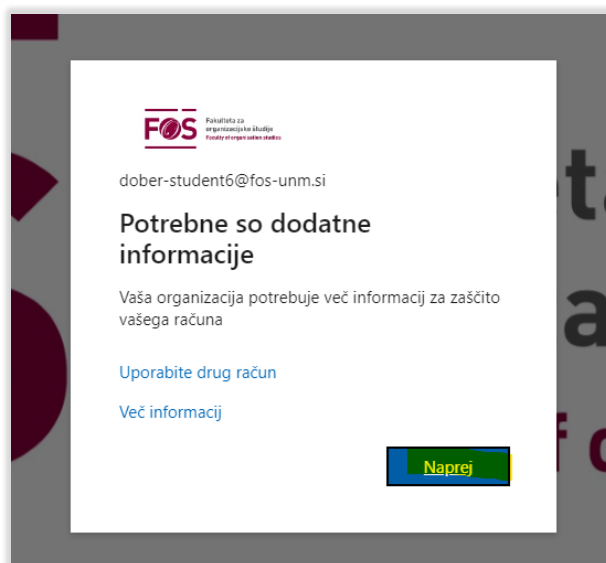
FOS Fakulteta za organizacijske študije Faculty of organisation studies

dober-student6@fos-unm.si

Potrebne so dodatne informacije

Vaša organizacija potrebuje več informacij za zaščito vašega računa

Uporabite drug račun

Več informacij

Naprej

ta
a
f o